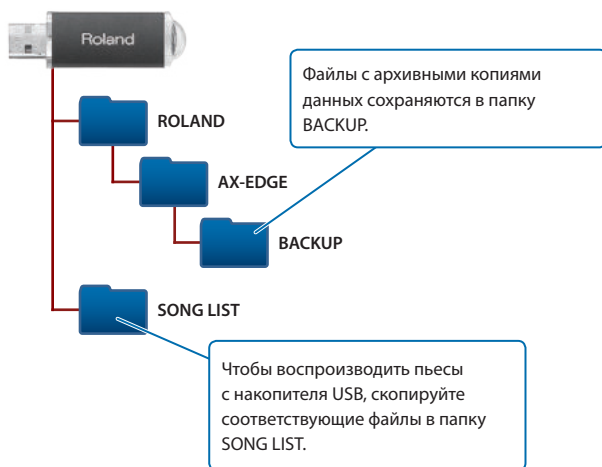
Roland

ROLAND

AX-EDGE

BACKUP

SONG LIST

Файлы с архивными копиями данных сохраняются в папку BACKUP.

Чтобы воспроизводить пьесы с накопителя USB, скопируйте соответствующие файлы в папку SONG LIST.